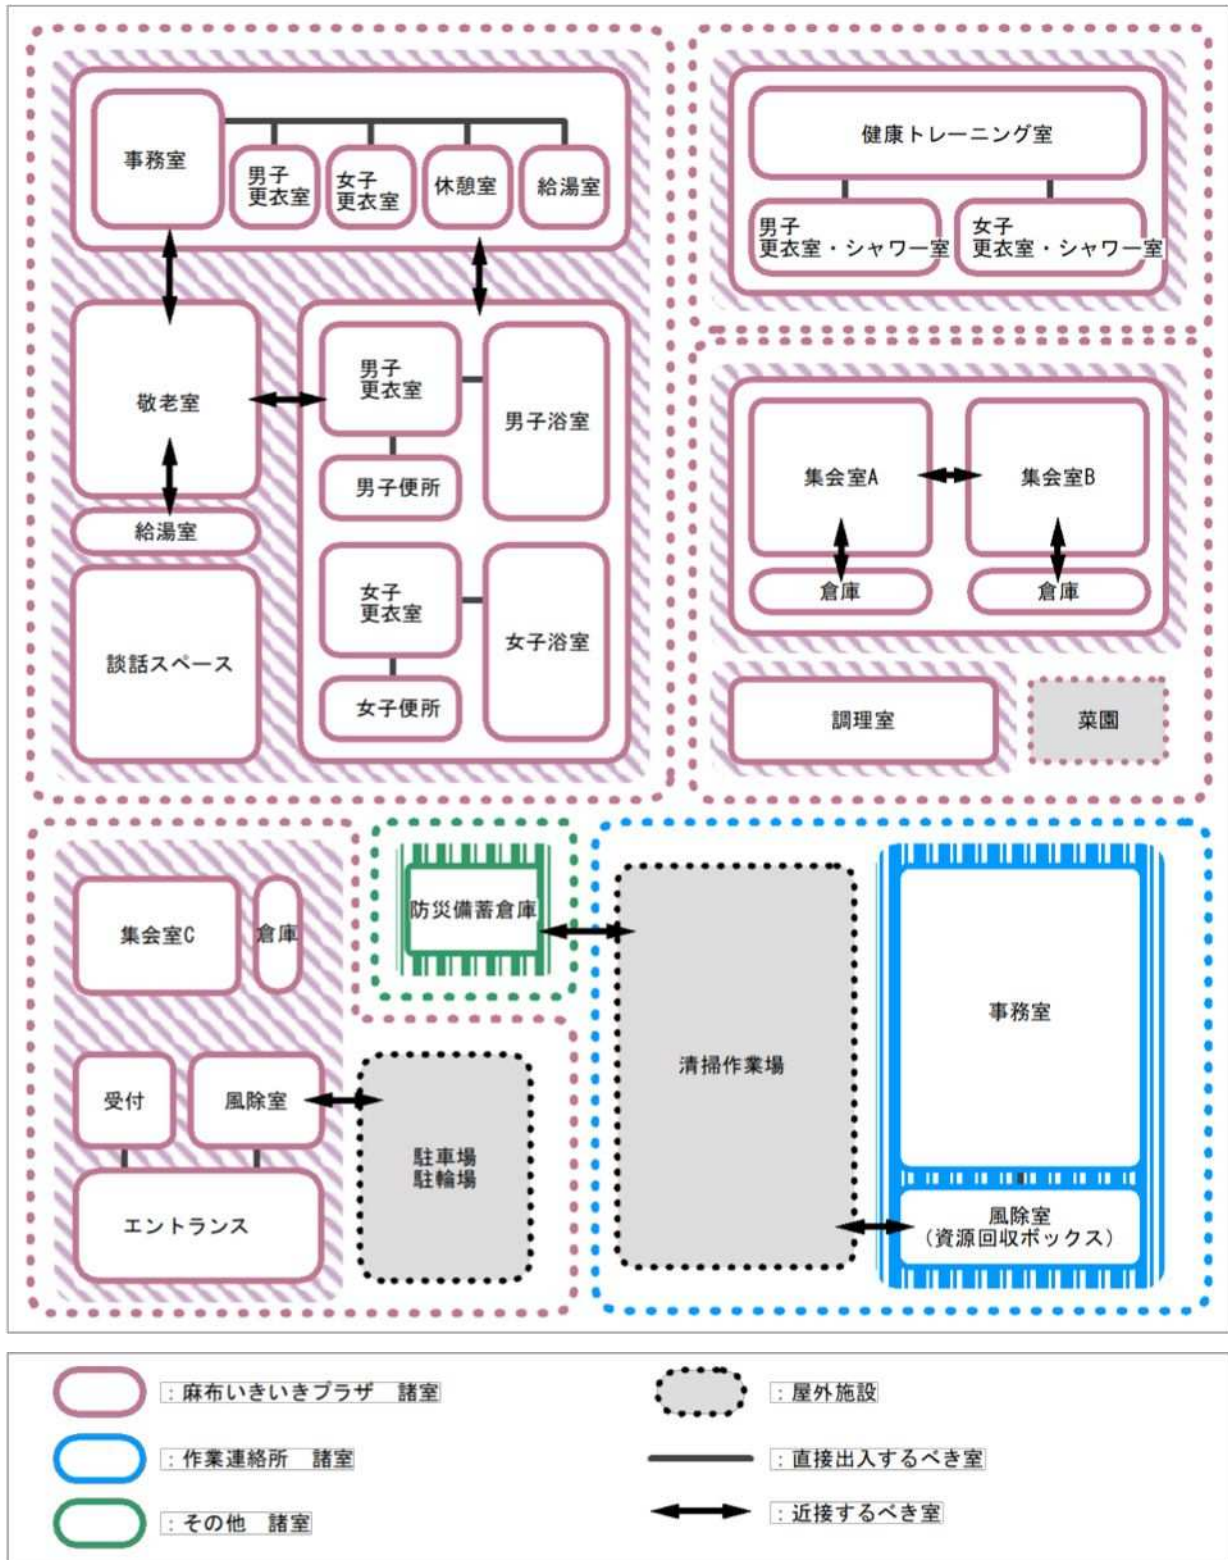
事務室
男子更衣室
女子更衣室
休憩室
給湯室

健康トレーニング室
男子更衣室・シャワー室
女子更衣室・シャワー室

敬老室
男子更衣室
男子浴室
男子便所
給湯室
女子更衣室
女子浴室
談話スペース
女子便所

集会室A
集会室B
倉庫
倉庫
調理室
菜園

集会室C
倉庫
防災備蓄倉庫
清掃作業場
事務室
受付
風除室
駐車場
駐輪場
エントランス
風除室
（資源回収ボックス）

：麻布いきいきプラザ　諸室
：屋外施設
：作業連絡所　諸室
：直接出入するべき室
：その他　諸室
：近接するべき室